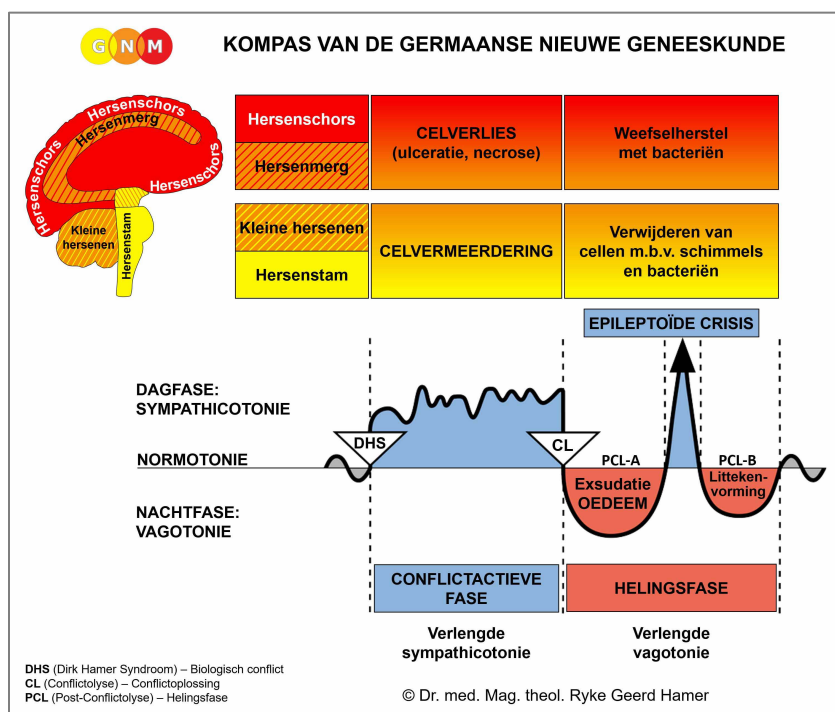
G N M

KOMPAS VAN DE GERMAANSE NIEUWE GENEESKUNDE

Hersenschors
Hersenmerg
Hersenschors
Hersenschors
Kleine hersenen
Hersenstam

| Hersenschors / Hersenmerg | CELVERLIES (ulceratie, necrose) | Weefselherstel met bacteriën |
|---|---|---|
| Kleine hersenen / Hersenstam | CELVERMEERDERING | Verwijderen van cellen m.b.v. schimmels en bacteriën |

EPILEPTOÏDE CRISIS

DAGFASE: SYMPATHICOTONIE

DHS

CL

NORMOTONIE

PCL-A

PCL-B

Exsudatie OEDEEM

Littekenvorming

NACHTFASE: VAGOTONIE

CONFLICTACTIEVE FASE

HELINGSFASE

Verlengde sympathicotonie

Verlengde vagotonie

DHS (Dirk Hamer Syndroom) – Biologisch conflict
CL (Conflictolyse) – Conflictoplossing
PCL (Post-Conflictolyse) – Helingsfase

© Dr. med. Mag. theol. Ryke Geerd Hamer